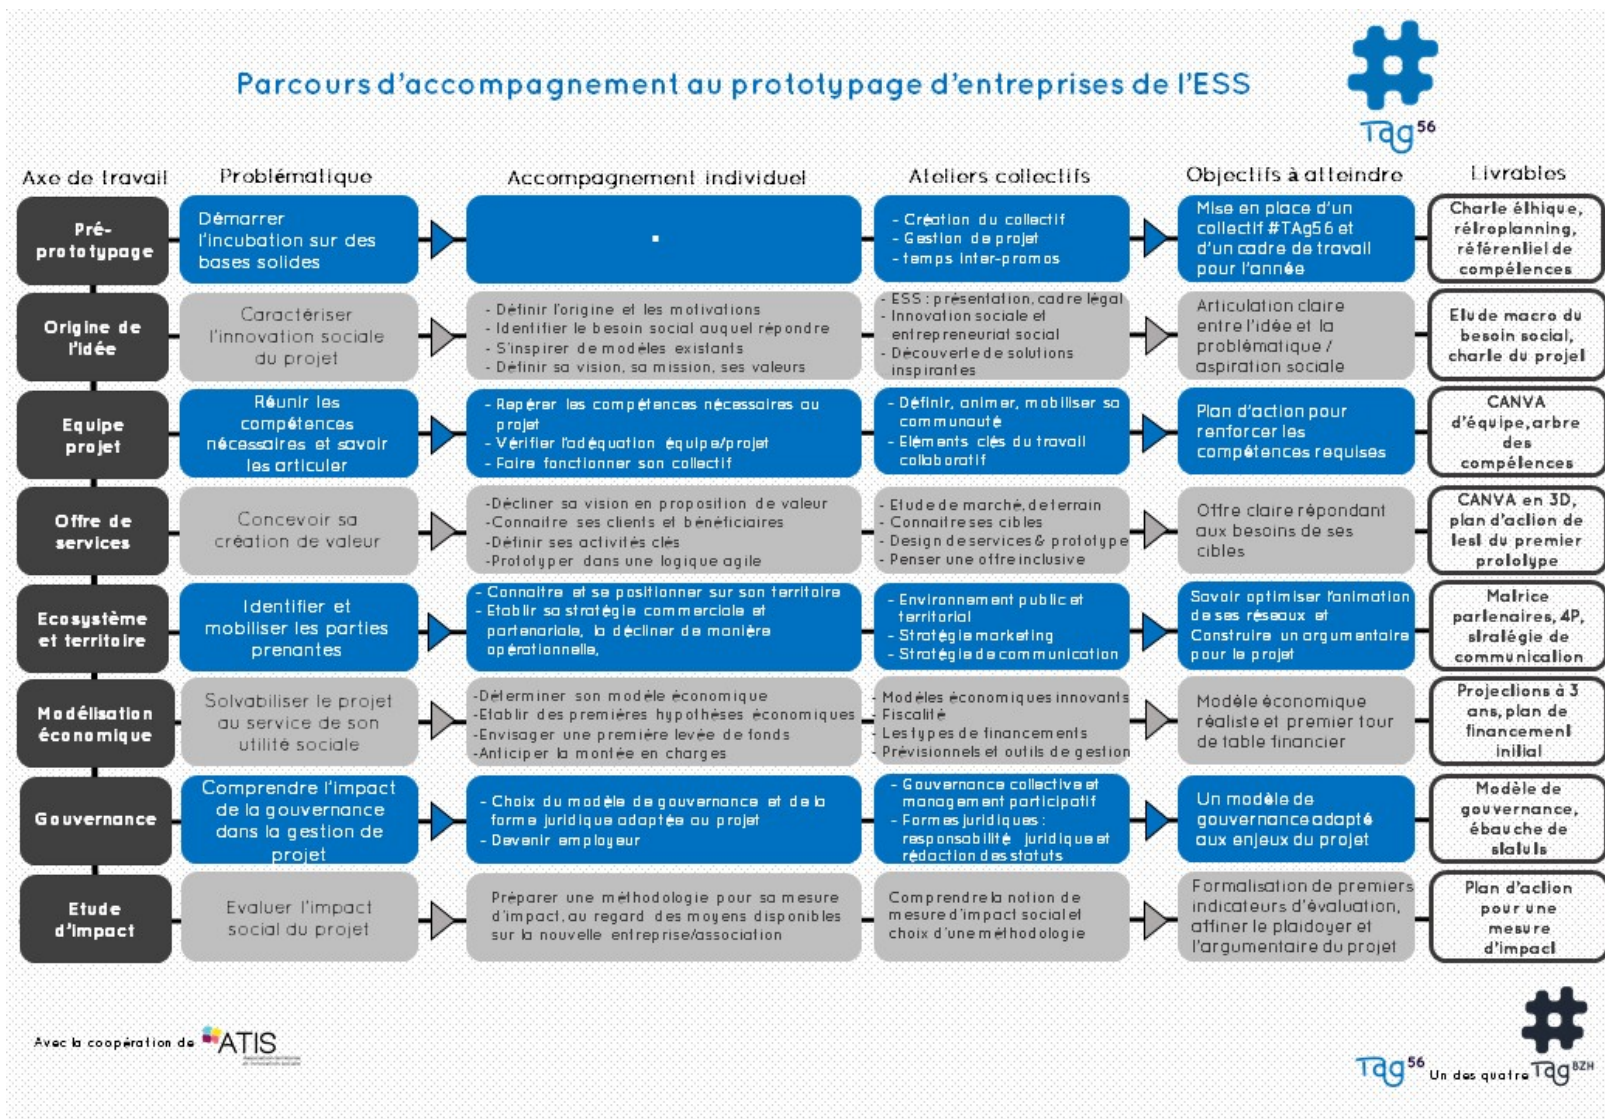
Parcours d'accompagnement au prototypage d'entreprises de l'ESS

Tag56

| Axe de travail | Problématique | Accompagnement individuel | Ateliers collectifs | Objectifs à atteindre | Livrables |
|---|---|---|---|---|---|
| Pré-prototypage | Démarrer l'incubation sur des bases solides | . | - Création du collectif - Gestion de projet - temps inter-promos | Mise en place d'un collectif #TAg56 et d'un cadre de travail pour l'année | Charte éthique, rétroplanning, référentiel de compétences |
| Origine de l'idée | Caractériser l'innovation sociale du projet | - Définir l'origine et les motivations - Identifier le besoin social auquel répondre - S'inspirer de modèles existants - Définir sa vision, sa mission, ses valeurs | - ESS : présentation, cadre légal - Innovation sociale et entrepreneuriat social - Découverte de solutions inspirantes | Articulation claire entre l'idée et la problématique / aspiration sociale | Etude macro du besoin social, charte du projet |
| Equipe projet | Réunir les compétences nécessaires et savoir les articuler | - Repérer les compétences nécessaires au projet - Vérifier l'adéquation équipe/projet - Faire fonctionner son collectif | - Définir, animer, mobiliser sa communauté - Eléments clés du travail collaboratif | Plan d'action pour renforcer les compétences requises | CANVA d'équipe, arbre des compétences |
| Offre de services | Concevoir sa création de valeur | -Décliner sa vision en proposition de valeur -Connaitre ses clients et bénéficiaires -Définir ses activités clés -Prototyper dans une logique agile | - Etude de marché, de terrain - Connaitre ses cibles - Design de services & prototype - Penser une offre inclusive | Offre claire répondant aux besoins de ses cibles | CANVA en 3D, plan d'action de test du premier prototype |
| Ecosystème et territoire | Identifier et mobiliser les parties prenantes | - Connaitre et se positionner sur son territoire - Etablir sa stratégie commerciale et partenariale, la décliner de manière opérationnelle, | - Environnement public et territorial - Stratégie marketing - Stratégie de communication | Savoir optimiser l'animation de ses réseaux et Construire un argumentaire pour le projet | Matrice partenaires, 4P, stratégie de communication |
| Modélisation économique | Solvabiliser le projet au service de son utilité sociale | -Déterminer son modèle économique -Etablir des premières hypothèses économiques -Envisager une première levée de fonds -Anticiper la montée en charges | - Modèles économiques innovants - Fiscalité - Les types de financements - Prévisionnels et outils de gestion | Modèle économique réaliste et premier tour de table financier | Projections à 3 ans, plan de financement initial |
| Gouvernance | Comprendre l'impact de la gouvernance dans la gestion de projet | - Choix du modèle de gouvernance et de la forme juridique adaptée au projet - Devenir employeur | - Gouvernance collective et management participatif - Formes juridiques : responsabilité juridique et rédaction des statuts | Un modèle de gouvernance adapté aux enjeux du projet | Modèle de gouvernance, ébauche de statuts |
| Etude d'impact | Evaluer l'impact social du projet | Préparer une méthodologie pour sa mesure d'impact, au regard des moyens disponibles sur la nouvelle entreprise/association | Comprendre la notion de mesure d'impact social et choix d'une méthodologie | Formalisation de premiers indicateurs d'évaluation, affiner le plaidoyer et l'argumentaire du projet | Plan d'action pour une mesure d'impact |

Avec la coopération de ATIS

Tag56 Un des quatre TagBZH